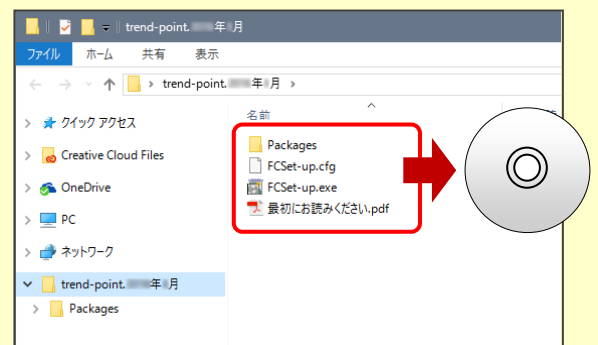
trend-point.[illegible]年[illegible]月

ファイル ホーム 共有 表示

trend-point.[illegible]年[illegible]月

名前

クイック アクセス
Creative Cloud Files
OneDrive
PC
ネットワーク
trend-point.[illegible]年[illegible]月
Packages

Packages
FCSet-up.cfg
FCSet-up.exe
最初にお読みください.pdf